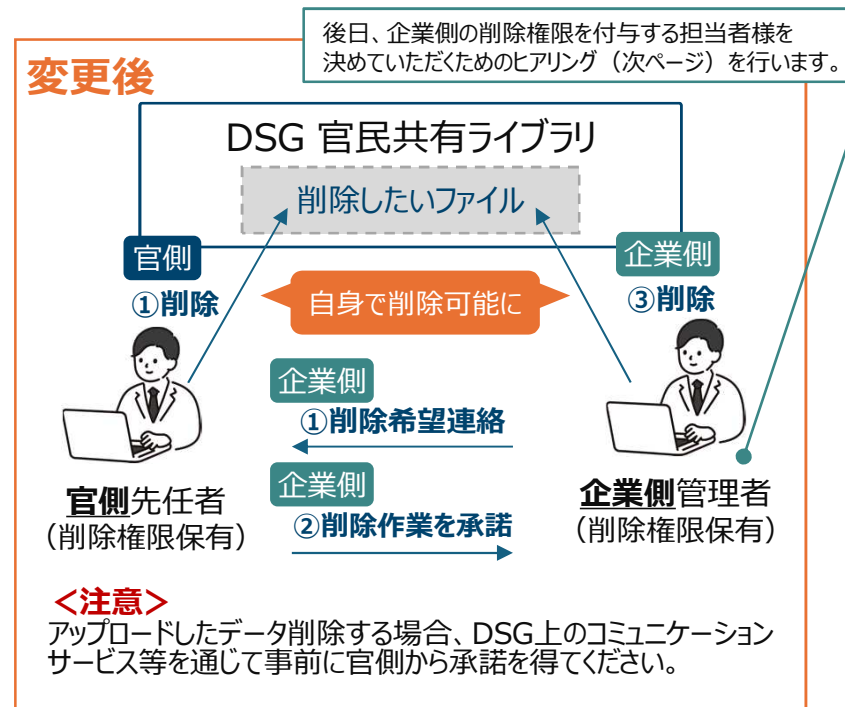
後日、企業側の削除権限を付与する担当者様を決めていただくためのヒアリング（次ページ）を行います。

変更後

DSG 官民共有ライブラリ

削除したいファイル

官側

①削除

自身で削除可能に

企業側

③削除

企業側

①削除希望連絡

企業側

②削除作業を承諾

官側先任者
（削除権限保有）

企業側管理者
（削除権限保有）

＜注意＞
アップロードしたデータ削除する場合、DSG上のコミュニケーションサービス等を通じて事前に官側から承諾を得てください。